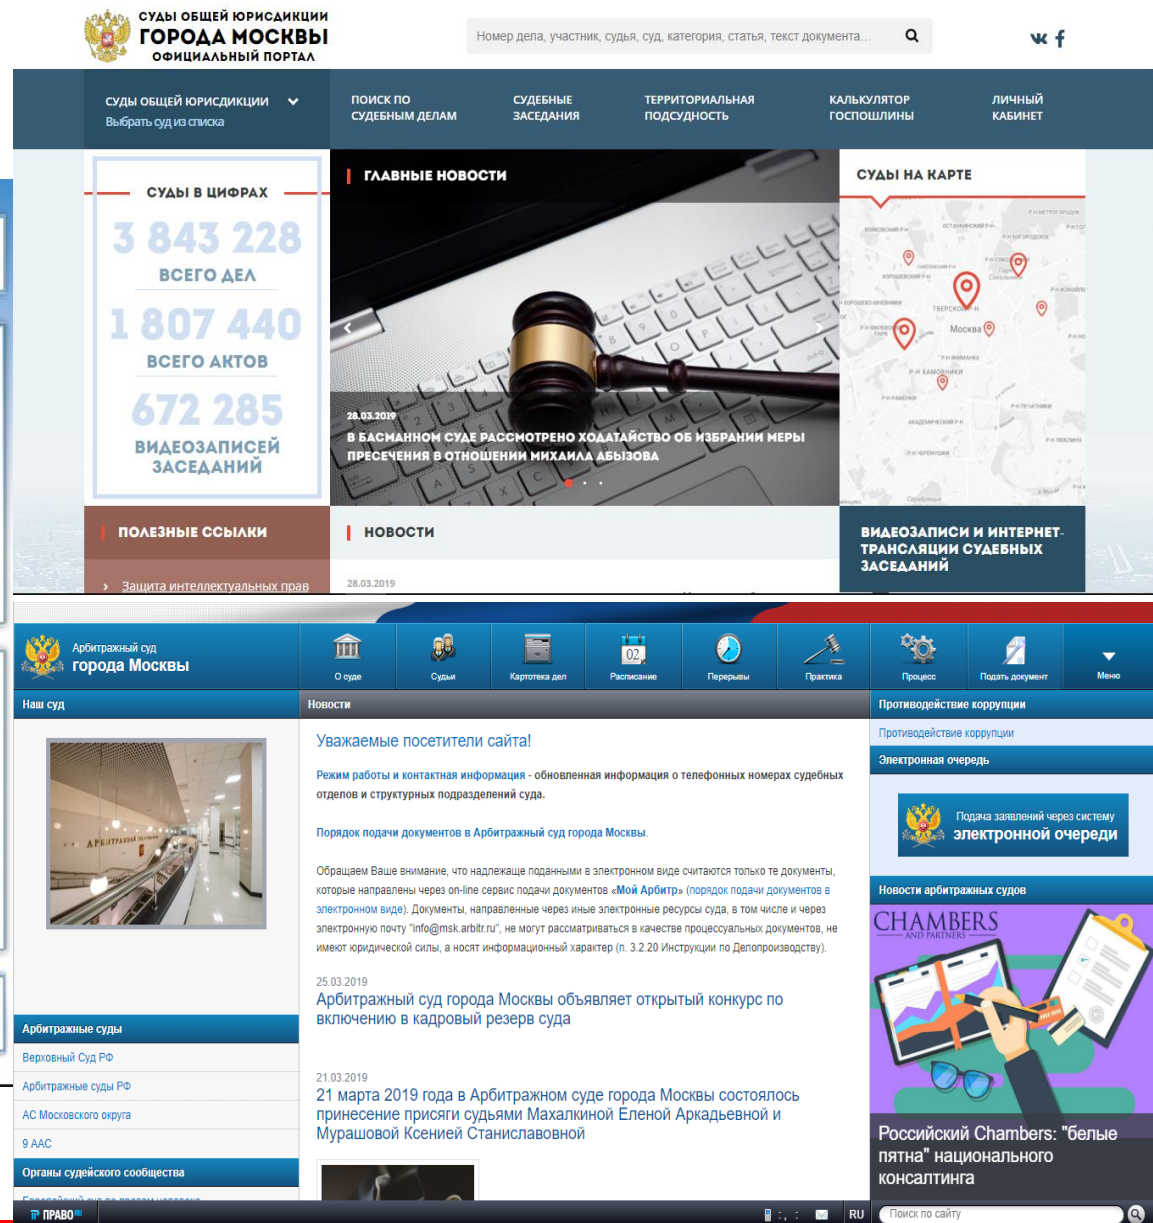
СУДЫ ОБЩЕЙ ЮРИСДИКЦИИ
ГОРОДА МОСКВЫ
ОФИЦИАЛЬНЫЙ ПОРТАЛ

Номер дела, участник, судья, суд, категория, статья, текст документа...

СУДЫ ОБЩЕЙ ЮРИСДИКЦИИ
Выбрать суд из списка

ПОИСК ПО СУДЕБНЫМ ДЕЛАМ

СУДЕБНЫЕ ЗАСЕДАНИЯ

ТЕРРИТОРИАЛЬНАЯ ПОДСУДНОСТЬ

КАЛЬКУЛЯТОР ГОСПОШЛИНЫ

ЛИЧНЫЙ КАБИНЕТ

СУДЫ В ЦИФРАХ

3 843 228
ВСЕГО ДЕЛ

1 807 440
ВСЕГО АКТОВ

672 285
ВИДЕОЗАПИСЕЙ ЗАСЕДАНИЙ

ГЛАВНЫЕ НОВОСТИ

28.03.2019
В БАСМАННОМ СУДЕ РАССМОТРЕНО ХОДАТАЙСТВО ОБ ИЗБРАНИИ МЕРЫ ПРЕСЕЧЕНИЯ В ОТНОШЕНИИ МИХАИЛА АБЫЗОВА

СУДЫ НА КАРТЕ

Москва

ПОЛЕЗНЫЕ ССЫЛКИ

› Защита интеллектуальных прав

НОВОСТИ

28.03.2019

ВИДЕОЗАПИСИ И ИНТЕРНЕТ-ТРАНСЛЯЦИИ СУДЕБНЫХ ЗАСЕДАНИЙ

Арбитражный суд
города Москвы

О суде
Судьи
Картотека дел
Расписание
Перерывы
Практика
Процесс
Подать документ
Меню

Наш суд

Новости

Противодействие коррупции

Противодействие коррупции

Электронная очередь

Подача заявлений через систему
электронной очереди

Новости арбитражных судов

Уважаемые посетители сайта!

Режим работы и контактная информация - обновленная информация о телефонных номерах судебных отделов и структурных подразделений суда.

Порядок подачи документов в Арбитражный суд города Москвы.

Обращаем Ваше внимание, что надлежаще поданными в электронном виде считаются только те документы, которые направлены через on-line сервис подачи документов «Мой Арбитр» (порядок подачи документов в электронном виде). Документы, направленные через иные электронные ресурсы суда, в том числе и через электронную почту "info@msk.arbitr.ru", не могут рассматриваться в качестве процессуальных документов, не имеют юридической силы, а носят информационный характер (п. 3.2.20 Инструкции по Делопроизводству).

25.03.2019
Арбитражный суд города Москвы объявляет открытый конкурс по включению в кадровый резерв суда

21.03.2019
21 марта 2019 года в Арбитражном суде города Москвы состоялось принесение присяги судьями Махалкиной Еленой Аркадьевной и Мурашовой Ксенией Станиславовной

Арбитражные суды

Верховный Суд РФ

Арбитражные суды РФ

АС Московского округа

9 ААС

Органы судейского сообщества

CHAMBERS
AND PARTNERS

Российский Chambers: "белые пятна" национального консалтинга

ПРАВО

RU

Поиск по сайту